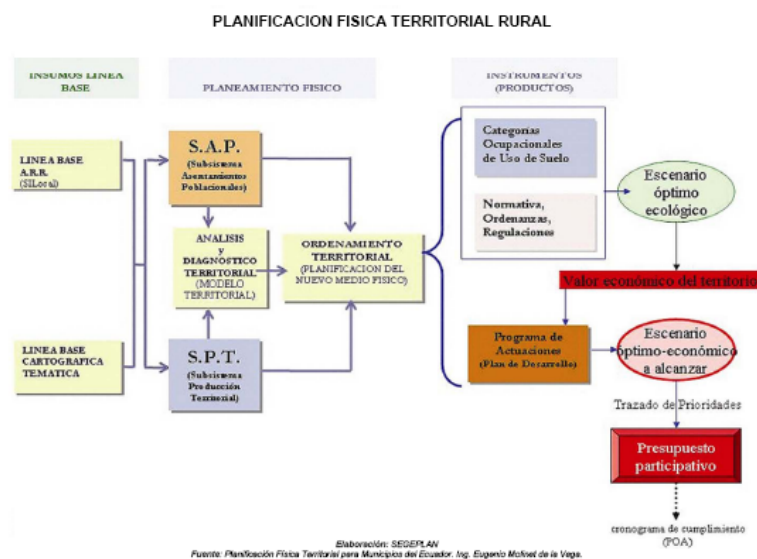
PLANIFICACION FISICA TERRITORIAL RURAL

INSUMOS LINEA BASE

PLANEAMIENTO FISICO

INSTRUMENTOS (PRODUCTOS)

LINEA BASE A.R.R. (SILocal)

LINEA BASE CARTOGRAFICA TEMATICA

S.A.P. (Subsistema Asentamientos Poblacionales)

ANALISIS y DIAGNOSTICO TERRITORIAL (MODELO TERRITORIAL)

S.P.T. (Subsistema Producción Territorial)

ORDENAMIENTO TERRITORIAL (PLANIFICACION DEL NUEVO MEDIO FISICO)

Categorías Ocupacionales de Uso de Suelo

Normativa, Ordenanzas, Regulaciones

Escenario óptimo ecológico

Valor económico del territorio

Programa de Actuaciones (Plan de Desarrollo)

Escenario óptimo-económico a alcanzar

Trazado de Prioridades

Presupuesto participativo

cronograma de cumplimiento (POA)

Elaboración: SEGEPLAN
Fuente: Planificación Física Territorial para Municipios del Ecuador. Ing. Eugenio Molinet de la Vega.